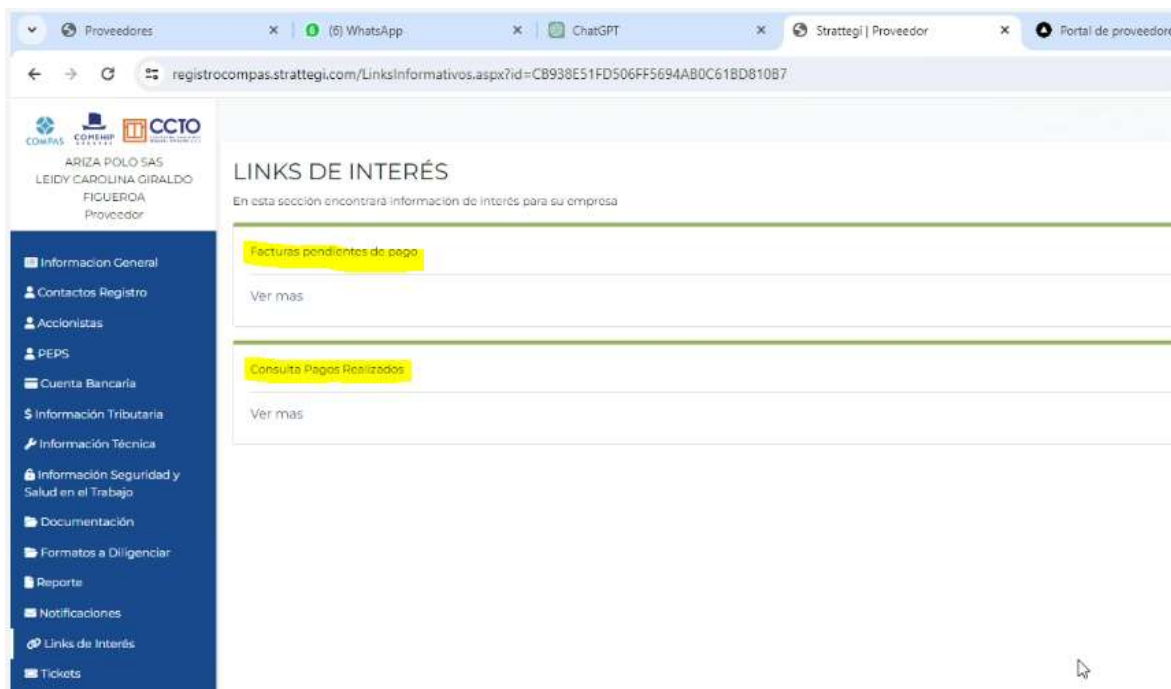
Proveedores
(6) WhatsApp
ChatGPT
Strattegi | Proveedor
Portal de proveedore

registrocompas.strattegi.com/LinksInformativos.aspx?id=CB938E51FD506FF5694AB0C61BD810B7

COMPAS COMEHIP CCTO

ARIZA POLO SAS
LEIDY CAROLINA GIRALDO FIGUEROA
Proveedor

Informacion General
Contactos Registro
Accionistas
PEPS
Cuenta Bancaria
Información Tributaria
Información Técnica
Información Seguridad y Salud en el Trabajo
Documentación
Formatos a Diligenciar
Reporte
Notificaciones
Links de Interés
Tickets

LINKS DE INTERÉS

En esta sección encontrará informacion de interés para su empresa

Facturas pendientes de pago

Ver mas

Consulta Pagos Realizados

Ver mas